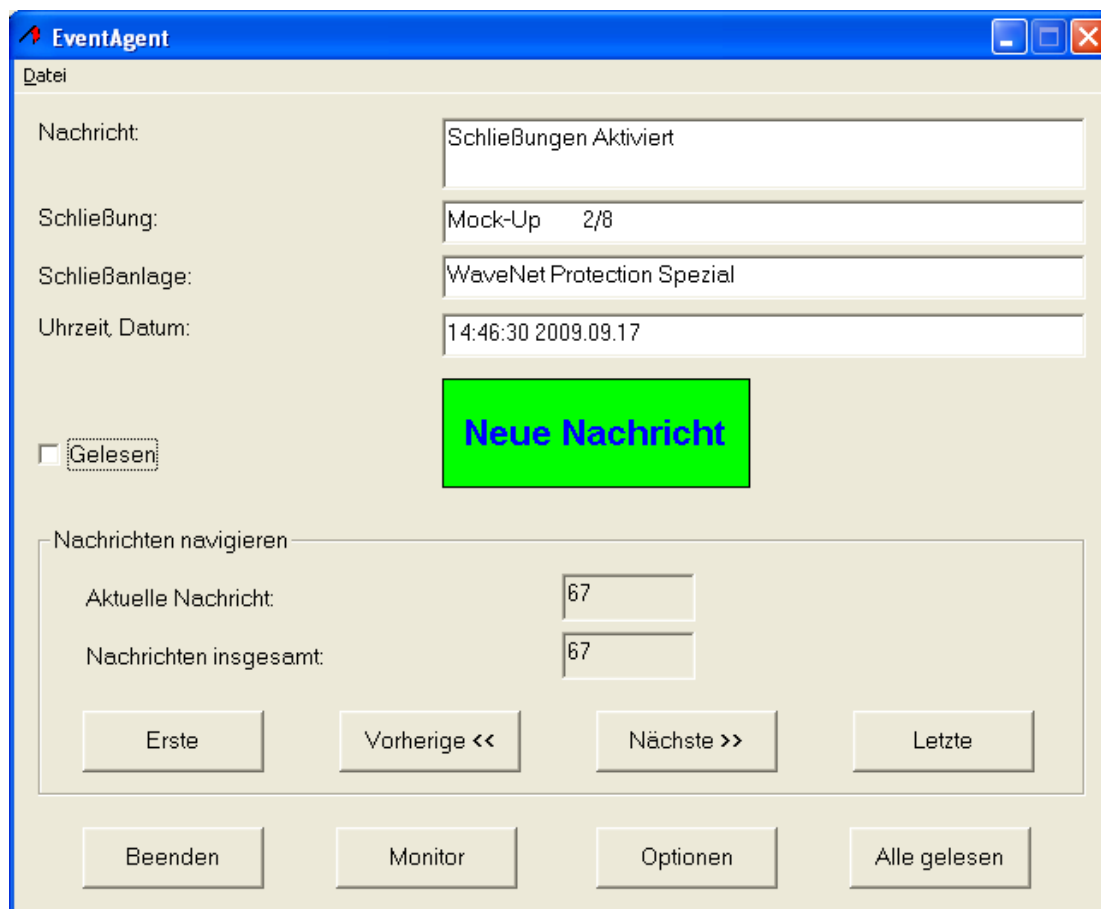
EventAgent

Datei

Nachricht:
Schließungen Aktiviert

Schließung:
Mock-Up 2/8

Schließanlage:
WaveNet Protection Spezial

Uhrzeit, Datum:
14:46:30 2009.09.17

Neue Nachricht

Gelesen

Nachrichten navigieren

Aktuelle Nachricht:
67

Nachrichten insgesamt:
67

Erste
Vorherige <<
Nächste >>
Letzte

Beenden
Monitor
Optionen
Alle gelesen